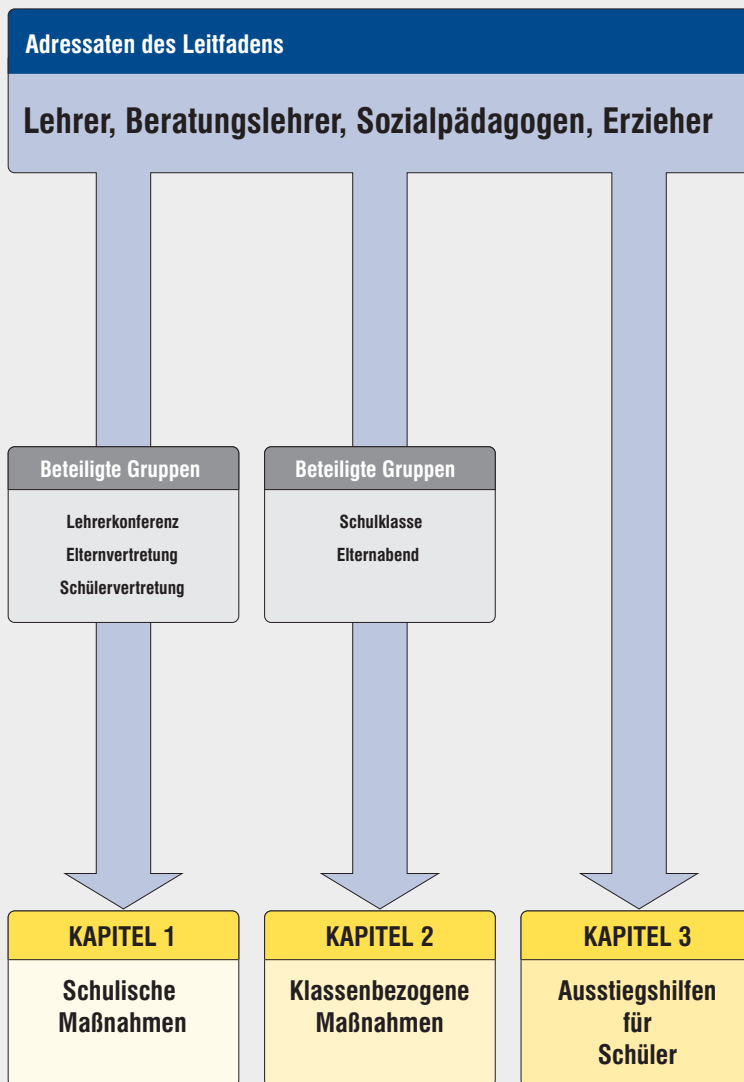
Adressaten des Leitfadens

Lehrer, Beratungslehrer, Sozialpädagogen, Erzieher

Beteiligte Gruppen

Lehrerkonferenz
Elternvertretung
Schülervertretung

Beteiligte Gruppen

Schulklasse
Elternabend

KAPITEL 1

Schulische Maßnahmen

KAPITEL 2

Klassenbezogene Maßnahmen

KAPITEL 3

Ausstiegshilfen für Schüler